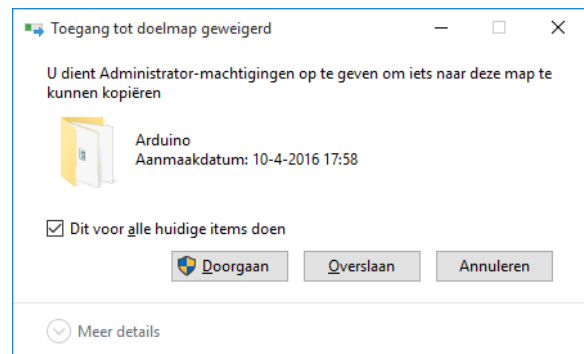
Toegang tot doelmap geweigerd

U dient Administrator-machtigingen op te geven om iets naar deze map te kunnen kopiëren

Arduino
Aanmaakdatum: 10-4-2016 17:58

Dit voor alle huidige items doen

Doorgaan
Overslaan
Annuleren

Meer details